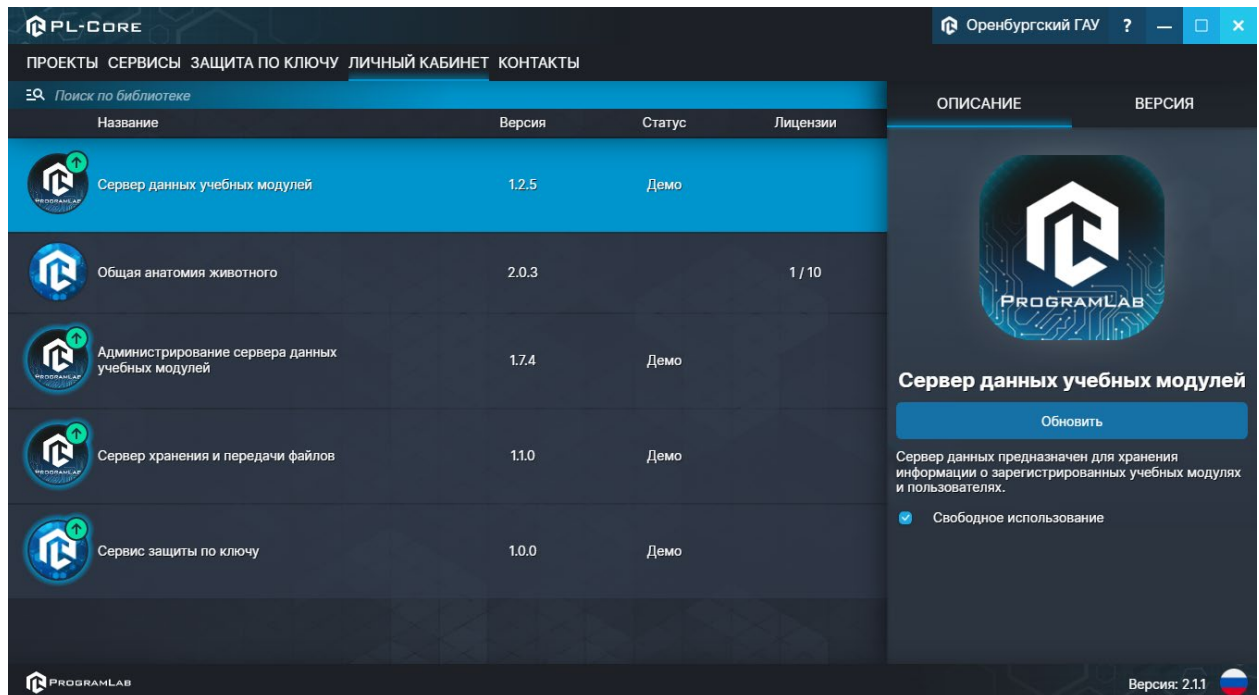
PL-CORE

Оренбургский ГАУ ?

ПРОЕКТЫ СЕРВИСЫ ЗАЩИТА ПО КЛЮЧУ ЛИЧНЫЙ КАБИНЕТ КОНТАКТЫ

Поиск по библиотеке

| Название | Версия | Статус | Лицензии |
|---|---|---|---|
| Сервер данных учебных модулей | 1.2.5 | Демо | |
| Общая анатомия животного | 2.0.3 | | 1 / 10 |
| Администрирование сервера данных учебных модулей | 1.7.4 | Демо | |
| Сервер хранения и передачи файлов | 1.1.0 | Демо | |
| Сервис защиты по ключу | 1.0.0 | Демо | |

ОПИСАНИЕ ВЕРСИЯ

PROGRAMLAB

Сервер данных учебных модулей

Обновить

Сервер данных предназначен для хранения информации о зарегистрированных учебных модулях и пользователях.

Свободное использование

PROGRAMLAB

Версия: 2.1.1